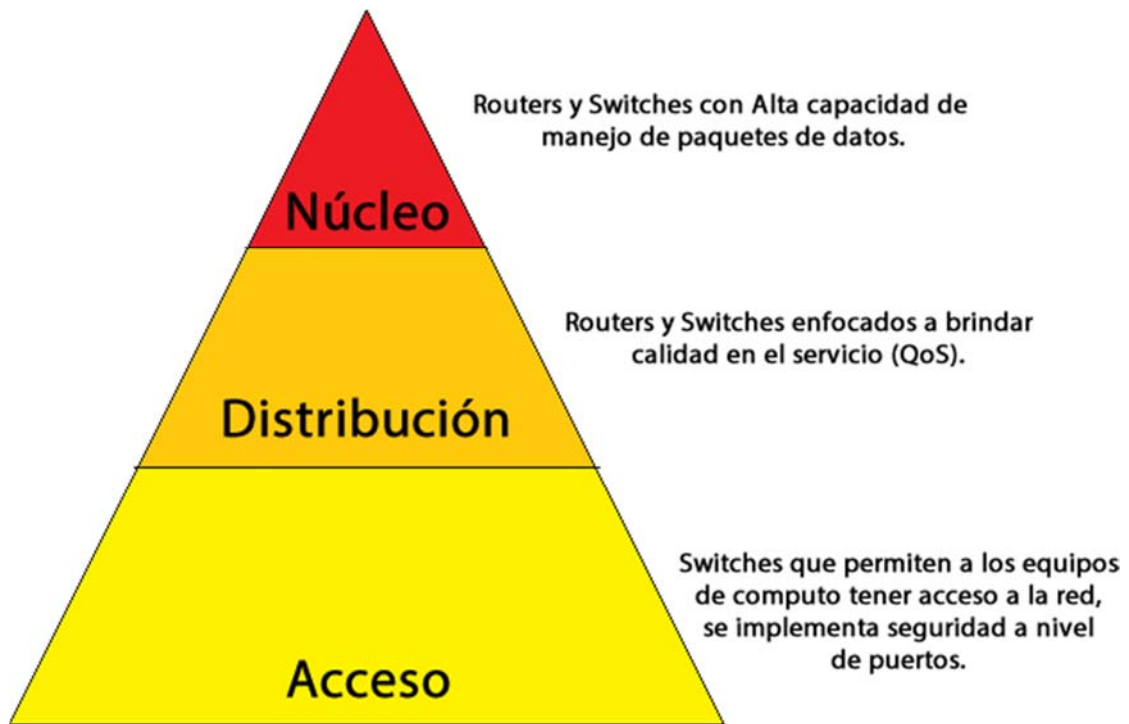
Núcleo

Routers y Switches con Alta capacidad de manejo de paquetes de datos.

Distribución

Routers y Switches enfocados a brindar calidad en el servicio (QoS).

Acceso

Switches que permiten a los equipos de computo tener acceso a la red, se implementa seguridad a nivel de puertos.